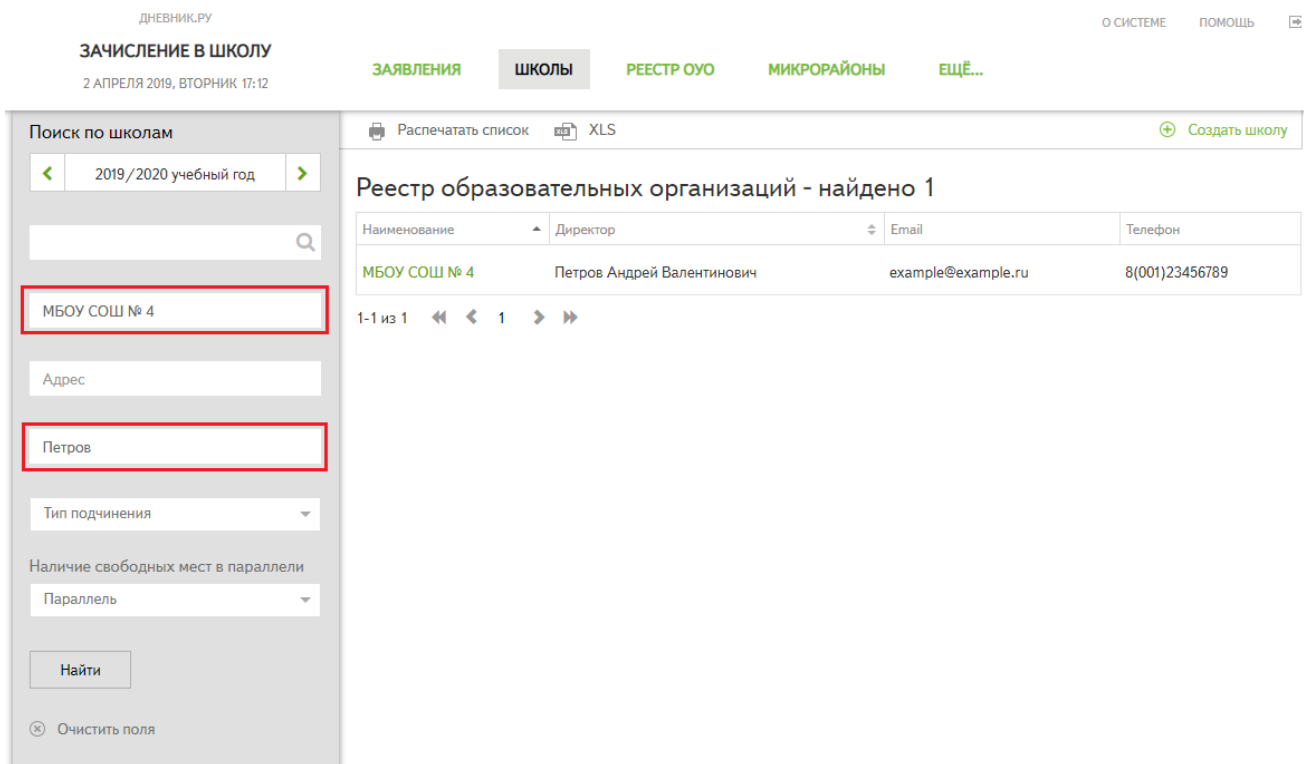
ДНЕВНИК.РУ

ЗАЧИСЛЕНИЕ В ШКОЛУ

2 АПРЕЛЯ 2019, ВТОРНИК 17:12

ЗАЯВЛЕНИЯ ШКОЛЫ РЕЕСТР ОУО МИКРОРАЙОНЫ ЕЩЁ...

О СИСТЕМЕ ПОМОЩЬ

Поиск по школам

2019/2020 учебный год

МБОУ СОШ № 4

Адрес

Петров

Тип подчинения

Наличие свободных мест в параллели

Параллель

Найти

Очистить поля

Распечатать список XLS

Создать школу

Реестр образовательных организаций - найдено 1

| Наименование | Директор | Email | Телефон |
|---|---|---|---|
| МБОУ СОШ № 4 | Петров Андрей Валентинович | example@example.ru | 8(001)23456789 |

1-1 из 1 1